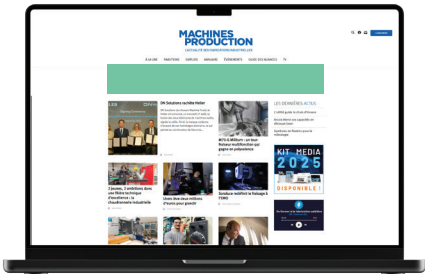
MACHINES PRODUCTION

L'ACTUALITÉ DES MACHINES-OUTILS

À LA UNE   PRODUCTIQUE   EMPLOIS   ANNUAIRE   ÉVÉNEMENTS   GUIDE DES NUANCES

DN Solutions rachète Heller

Les dernières actus

3 jeunes, 3 ambitions dans une filière technique d'excellence : la chaudronnerie industrielle

KIT MEDIA 2025

DISPONIBLE !

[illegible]